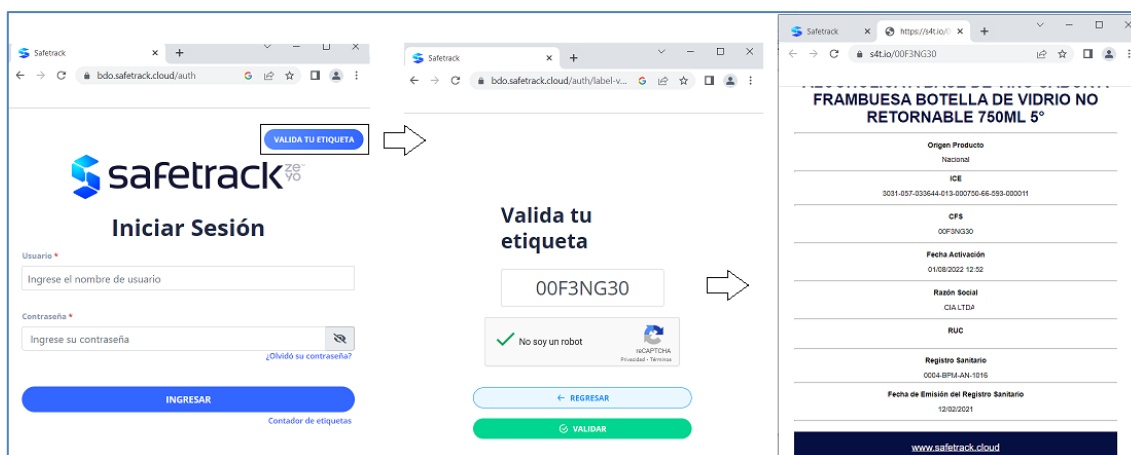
Safetrack
bdo.safetrack.cloud/auth
VALIDA TU ETIQUETA
safetrack zeyo
Iniciar Sesión
Usuario *
Ingrese el nombre de usuario
Contraseña *
Ingrese su contraseña
¿Olvidó su contraseña?
INGRESAR
Contador de etiquetas

Safetrack
bdo.safetrack.cloud/auth/label-v...
Valida tu etiqueta
00F3NG30
No soy un robot
reCAPTCHA
Privacidad - Términos
← REGRESAR
VALIDAR

Safetrack
https://s4t.io/
s4t.io/00F3NG30
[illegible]
FRAMBUESA BOTELLA DE VIDRIO NO RETORNABLE 750ML 5°
Origen Producto
Nacional
ICE
3031-057-033644-013-000750-66-593-000011
CFS
00F3NG30
Fecha Activación
01/08/2022 12:52
Razón Social
CIA LTDA
RUC
Registro Sanitario
0004-BPM-AN-1016
Fecha de Emisión del Registro Sanitario
12/02/2021
www.safetrack.cloud